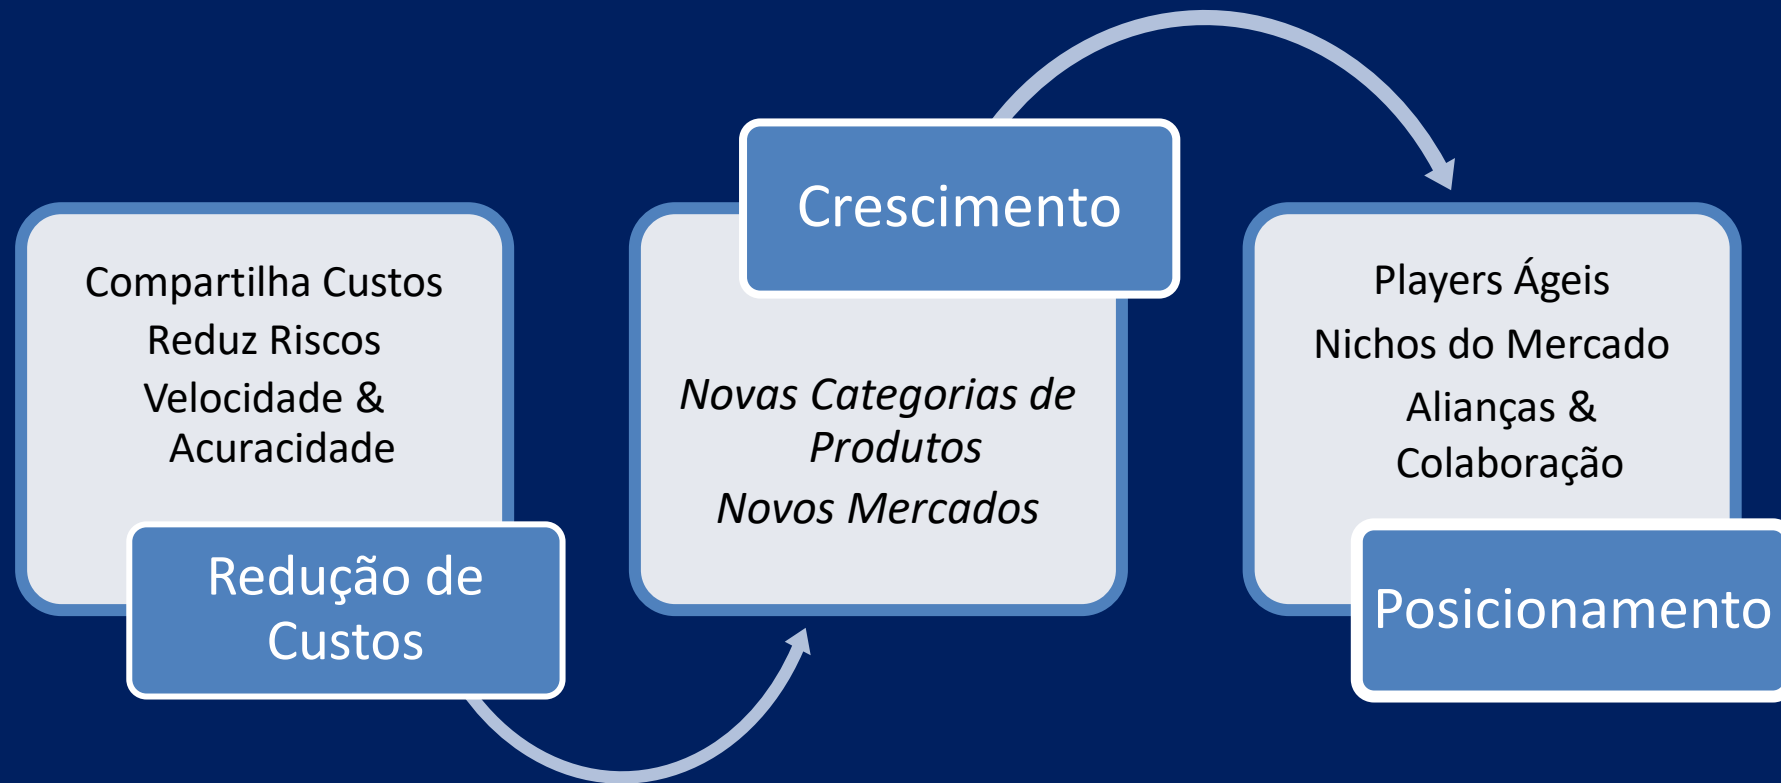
Compartilha Custos
Reduz Riscos
Velocidade & Acuracidade

Redução de Custos

Crescimento

Novas Categorias de Produtos
Novos Mercados

Players Ágeis
Nichos do Mercado
Alianças & Colaboração

Posicionamento